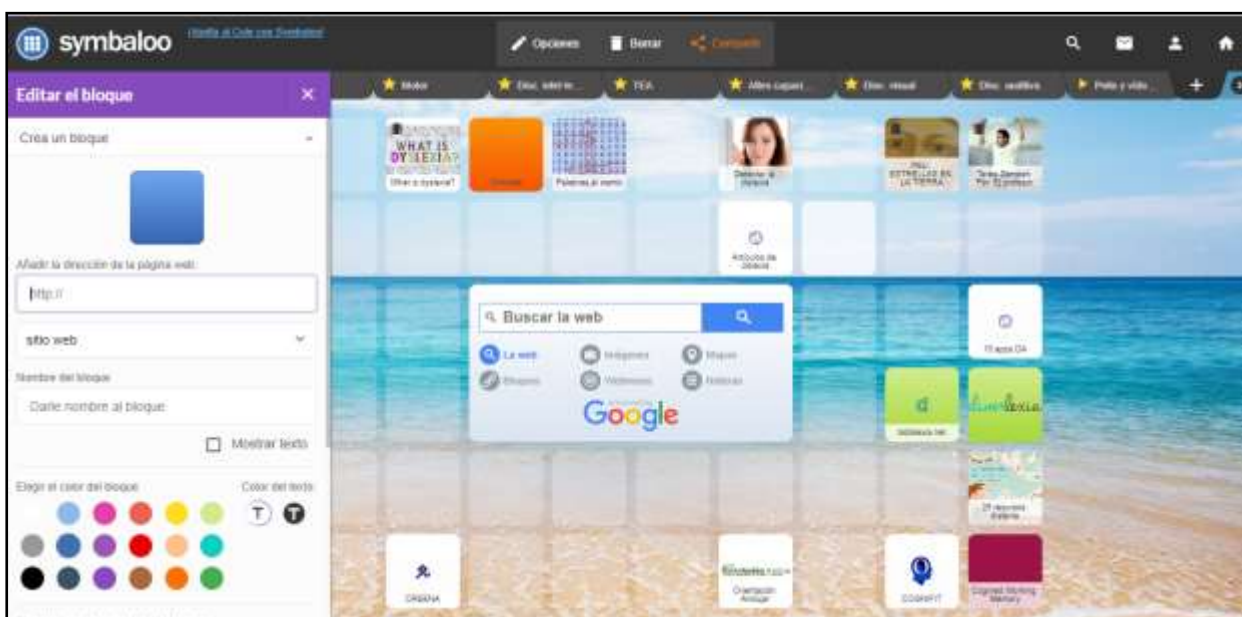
symbaloo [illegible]

Opciones Borrar Compartir

Editar el bloque ×

Crea un bloque

Añadir la dirección de la página web:

http://

sitio web

Nombre del bloque

Darle nombre al bloque

Mostrar texto

Elegir el color del bloque

Color del texto

T T

Motor | Disc. intel... | TEA | Altas capaci... | Disc. visual | Disc. auditiva | Pelis y vide...

WHAT IS DYSLEXIA? What is dyslexia?

Palabras al viento

Detectar la dislexia

Artículos de dislexia

PAU ESTRELLAS EN LA TIERRA

Taree Zameen Par

Buscar la web

La web Imágenes Mapas Blogs Vídeos Noticias

Google

15 apps DA

Dislexia.net

Dislexia

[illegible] dislexia

ORBENA

Orientación Andújar

COGNIFIT

Cognitivo Working Memory